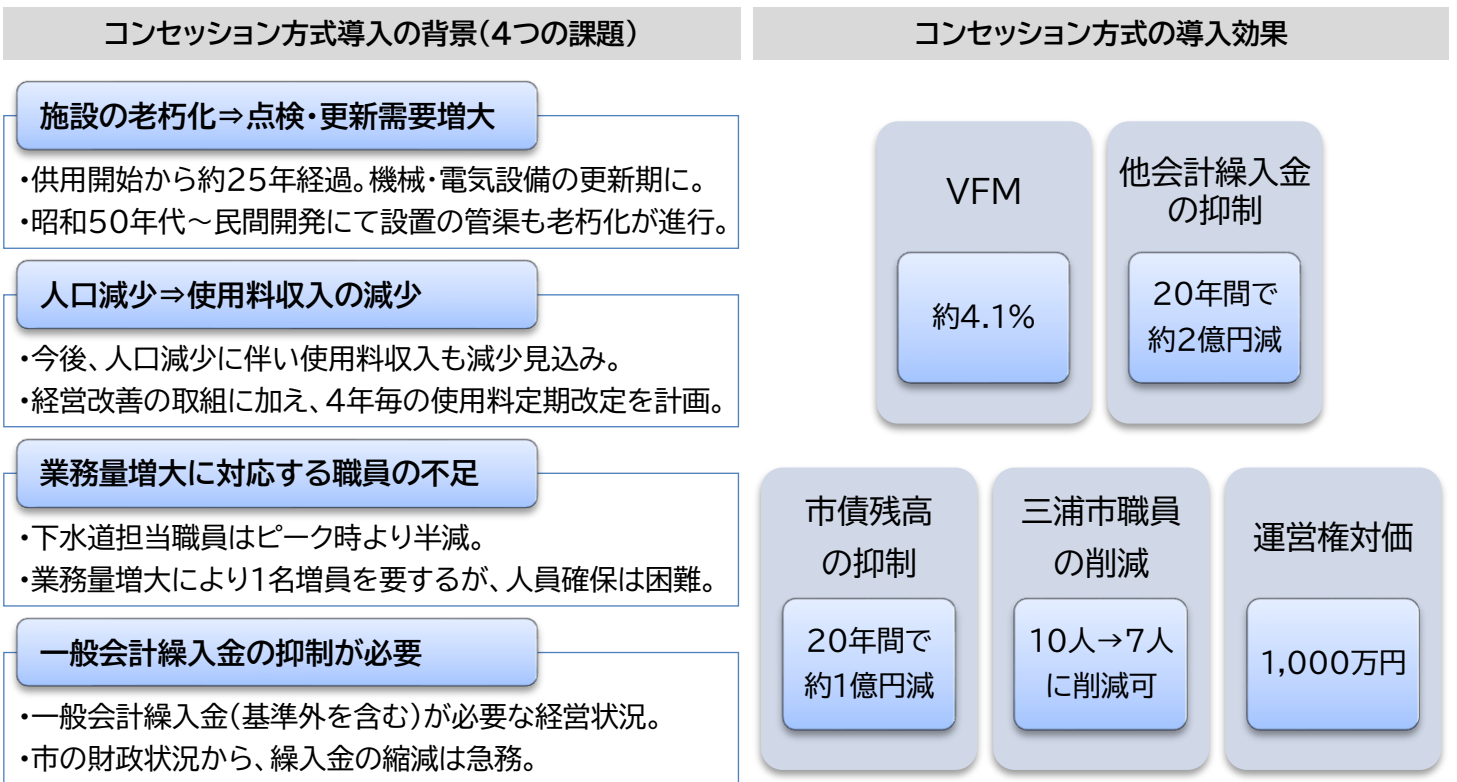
コンセッション方式導入の背景(4つの課題)

施設の老朽化⇒点検・更新需要増大

•供用開始から約25年経過。機械・電気設備の更新期に。
•昭和50年代～民間開発にて設置の管渠も老朽化が進行。

人口減少⇒使用料収入の減少

•今後、人口減少に伴い使用料収入も減少見込み。
•経営改善の取組に加え、4年毎の使用料定期改定を計画。

業務量増大に対応する職員の不足

•下水道担当職員はピーク時より半減。
•業務量増大により1名増員を要するが、人員確保は困難。

一般会計繰入金の抑制が必要

•一般会計繰入金(基準外を含む)が必要な経営状況。
•市の財政状況から、繰入金の縮減は急務。

コンセッション方式の導入効果

VFM

約4.1%

他会計繰入金の抑制

20年間で約2億円減

市債残高の抑制

20年間で約1億円減

三浦市職員の削減

10人→7人に削減可

運営権対価

1,000万円